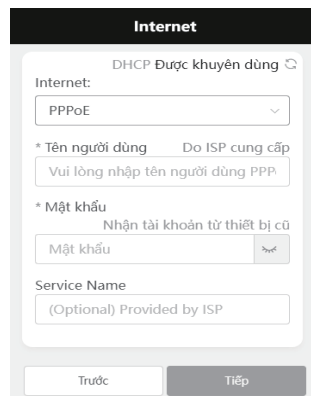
Internet

DHCP Được khuyên dùng

Internet:

PPPoE

* Tên người dùng Do ISP cung cấp

Vui lòng nhập tên người dùng PPP

* Mật khẩu

Nhận tài khoản từ thiết bị cũ

Mật khẩu

Service Name

(Optional) Provided by ISP

Trước

Tiếp